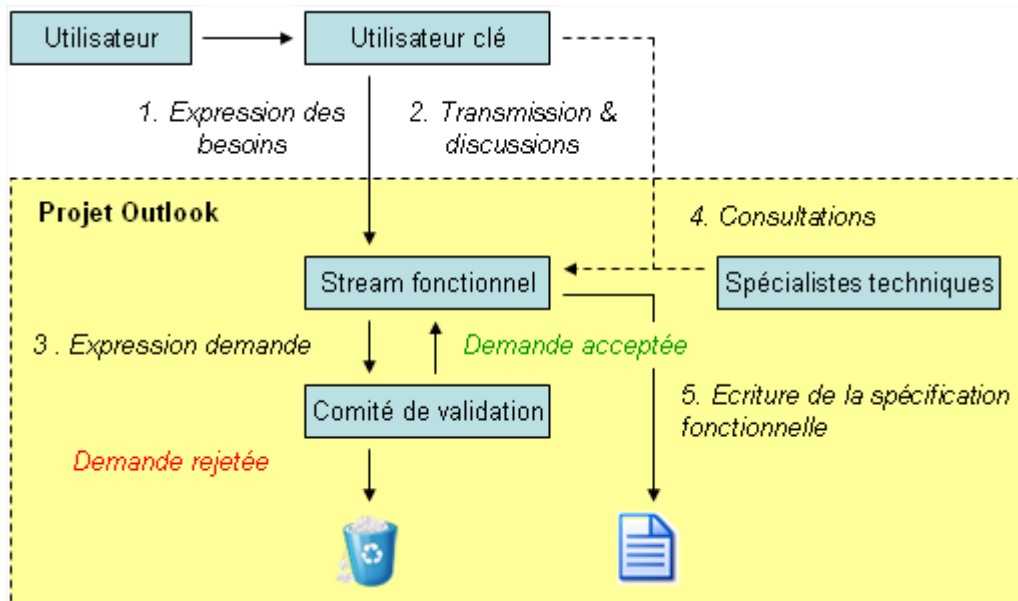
Utilisateur

Utilisateur clé

1. Expression des besoins

2. Transmission & discussions

Projet Outlook

4. Consultations

Stream fonctionnel

Spécialistes techniques

3 . Expression demande

Demande acceptée

Comité de validation

5. Ecriture de la spécification fonctionnelle

Demande rejetée